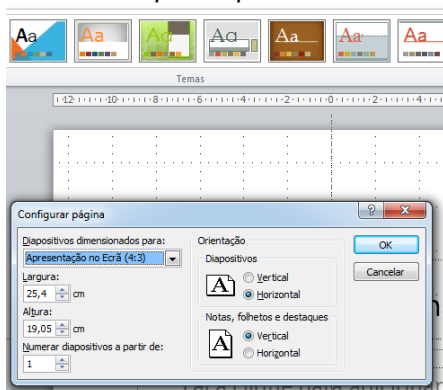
Aa
Aa
Aa
Aa
Aa
Aa
Aa
Temas
·12·1·10·1·8·1·6·1·4·1·2·1·0·1·2·1·4·1·6·1·8·1·10·1·12·
Configurar página
?
X
Diapositivos dimensionados para:
Apresentação no Ecrã (4:3)
Largura:
25,4
cm
Altura:
19,05
cm
Numerar diapositivos a partir de:
1
Orientação
Diapositivos
A
Vertical
A
Horizontal
Notas, folhetos e destaques
A
Vertical
Horizontal
OK
Cancelar